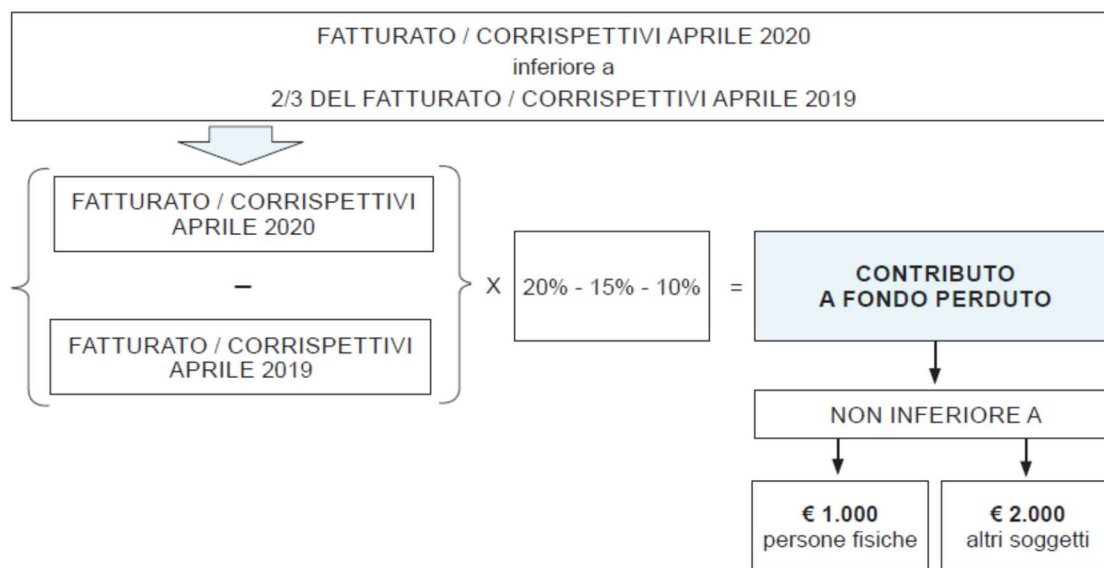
FATTURATO / CORRISPETTIVI APRILE 2020
inferiore a
2/3 DEL FATTURATO / CORRISPETTIVI APRILE 2019

FATTURATO / CORRISPETTIVI APRILE 2020

–

FATTURATO / CORRISPETTIVI APRILE 2019

X

20% - 15% - 10%

=

CONTRIBUTO A FONDO PERDUTO

NON INFERIORE A

€ 1.000
persone fisiche

€ 2.000
altri soggetti